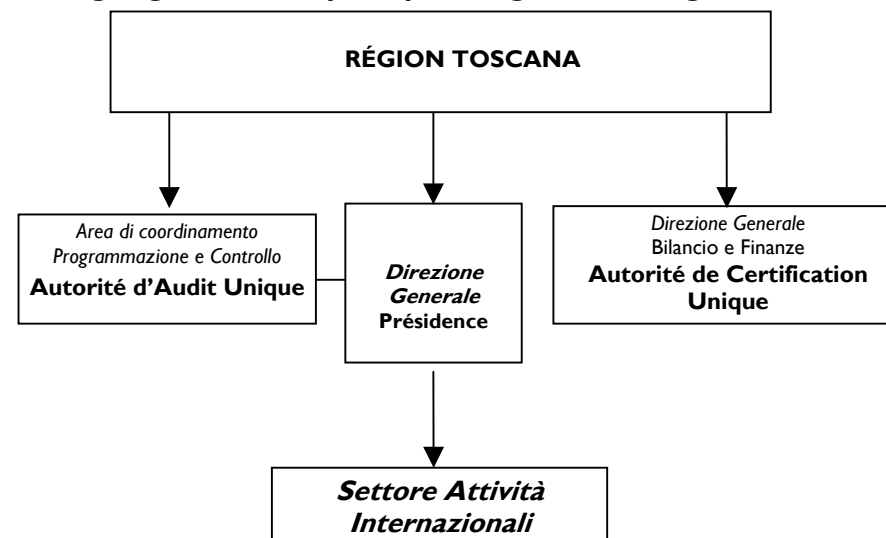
RÉGION TOSCANA

Area di coordinamento
Programmazione e Controllo
Autorité d'Audit Unique

Direzione Generale
Présidence

Direzione Generale
Bilancio e Finanze
Autorité de Certification Unique

Settore Attività Internazionali